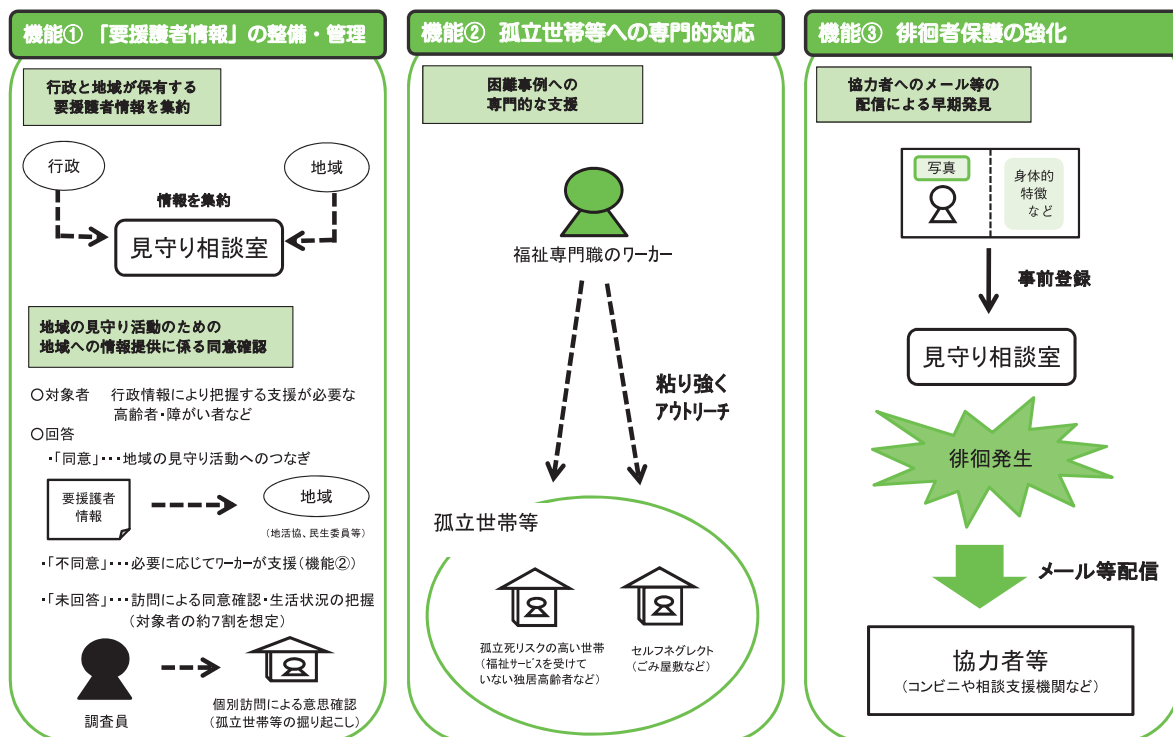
機能① 「要援護者情報」の整備・管理

行政と地域が保有する要援護者情報を集約

行政

地域

情報を集約

見守り相談室

地域の見守り活動のための地域への情報提供に係る同意確認

○対象者　行政情報により把握する支援が必要な高齢者・障がい者など

○回答

・「同意」・・・地域の見守り活動へのつなぎ

要援護者情報

地域

（地活協、民生委員等）

・「不同意」・・・必要に応じてワーカーが支援（機能②）

・「未回答」・・・訪問による同意確認・生活状況の把握（対象者の約7割を想定）

調査員

個別訪問による意思確認（孤立世帯等の掘り起こし）

機能② 孤立世帯等への専門的対応

困難事例への専門的な支援

福祉専門職のワーカー

粘り強くアウトリーチ

孤立世帯等

孤立死リスクの高い世帯（福祉サービスを受けていない独居高齢者など）

セルフネグレクト（ごみ屋敷など）

機能③ 徘徊者保護の強化

協力者へのメール等の配信による早期発見

写真

身体的特徴など

事前登録

見守り相談室

徘徊発生

メール等配信

協力者等

（コンビニや相談支援機関など）